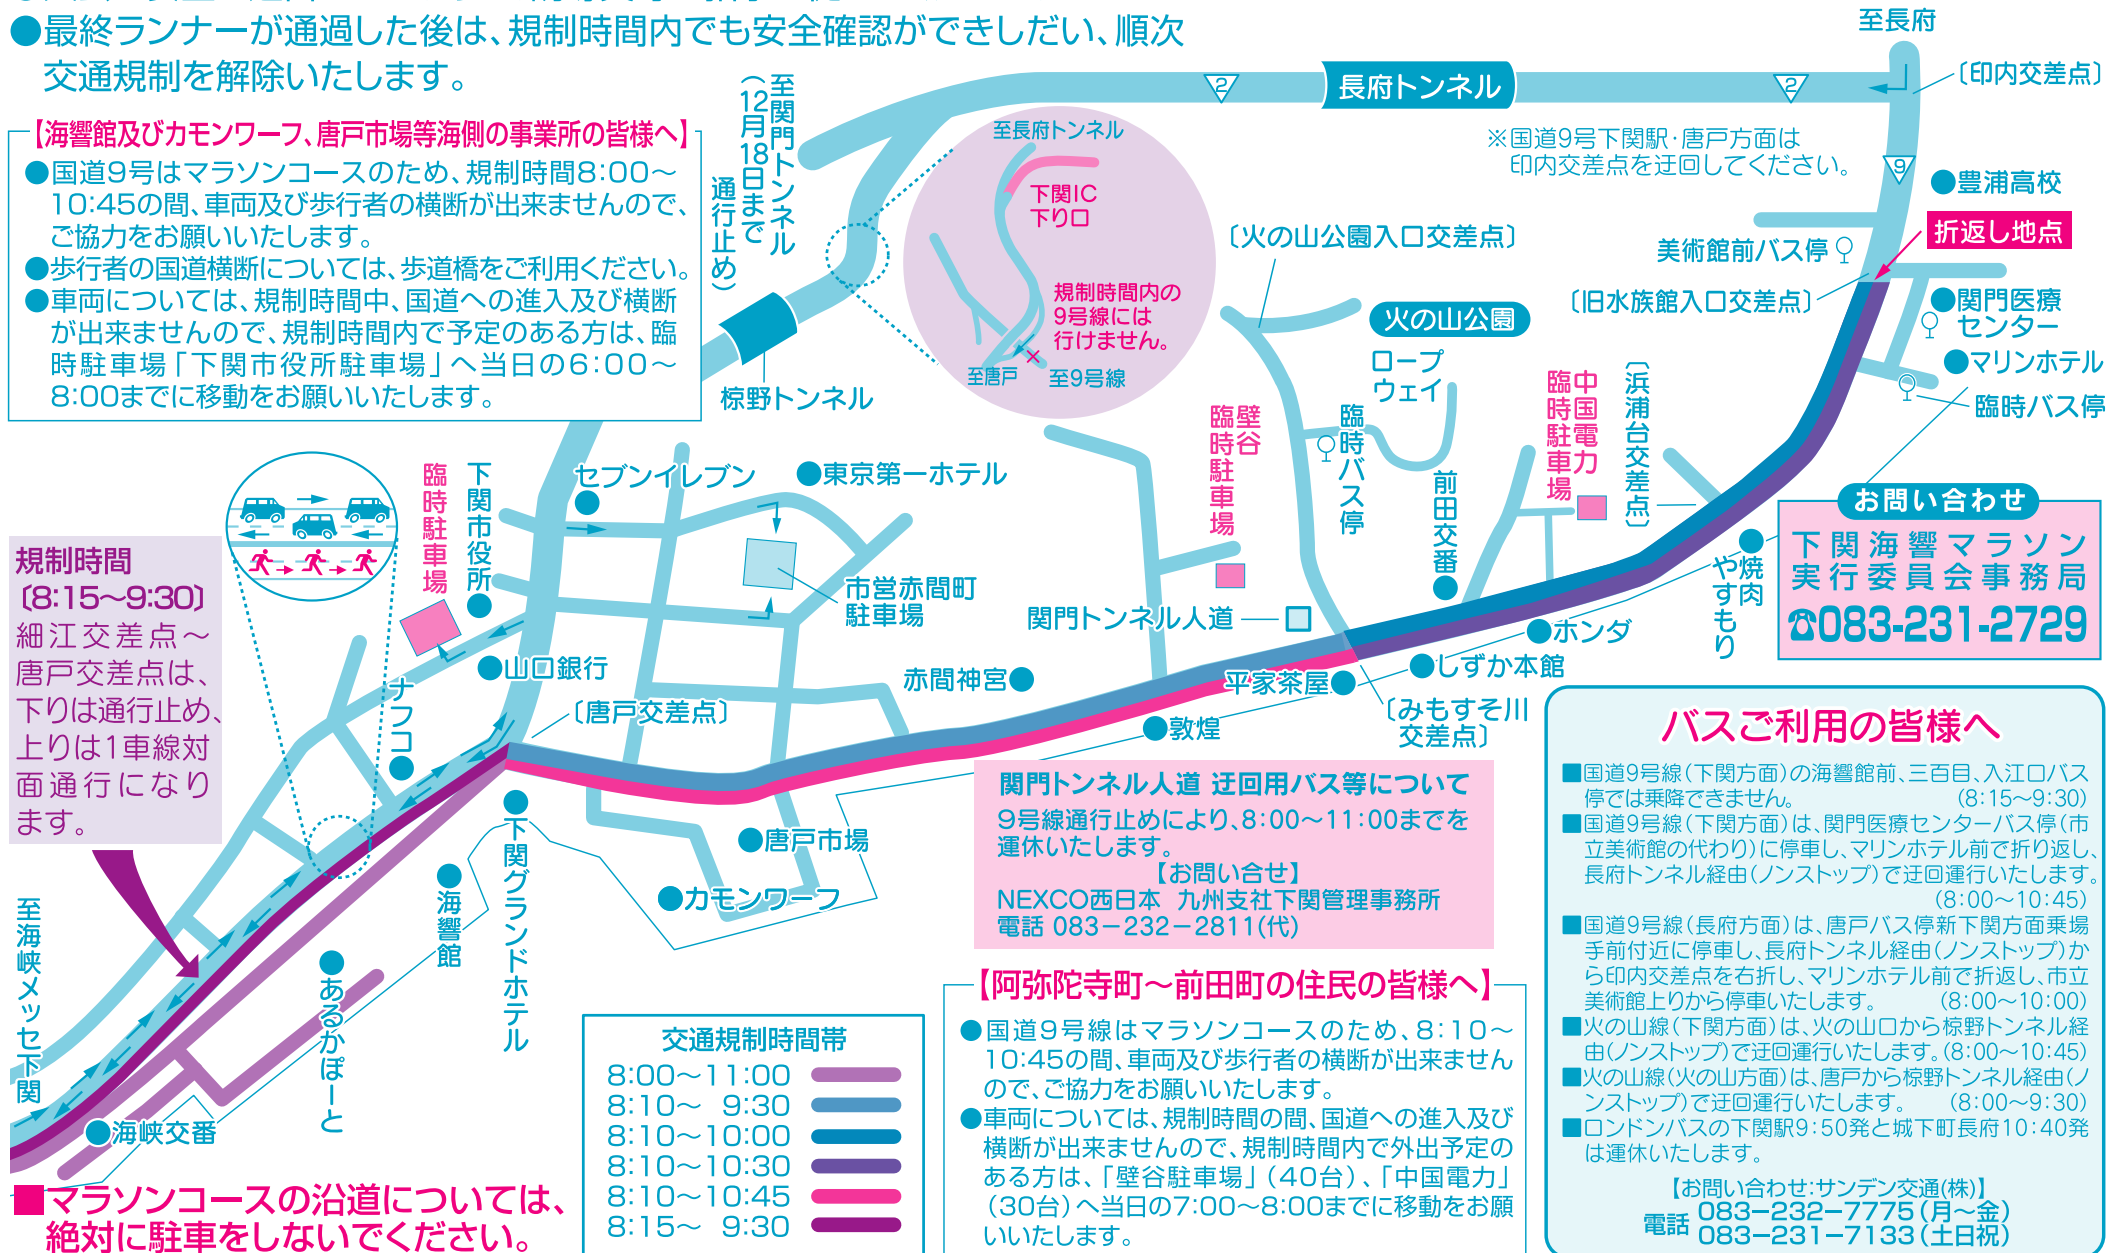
●最終ランナーが通過した後は、規制時間内でも安全確認ができしだい、順次交通規制を解除いたします。

【海響館及びカモンワーフ、唐戸市場等海側の事業所の皆様へ】
●国道9号はマラソンコースのため、規制時間8:00～10:45の間、車両及び歩行者の横断が出来ませんので、ご協力をお願いいたします。
●歩行者の国道横断については、歩道橋をご利用ください。
●車両については、規制時間中、国道への進入及び横断が出来ませんので、規制時間内で予定のある方は、臨時駐車場「下関市役所駐車場」へ当日の6:00～8:00までに移動をお願いいたします。

至関門トンネル（12月18日まで通行止め）

至長府
長府トンネル
〔印内交差点〕
※国道9号下関駅・唐戸方面は印内交差点を迂回してください。
9
●豊浦高校
折返し地点
美術館前バス停
〔旧水族館入口交差点〕
●関門医療センター
●マリンホテル
臨時バス停
〔火の山公園入口交差点〕
火の山公園
ロープウェイ
臨時バス停
前田交番
臨時駐車場 壁谷
臨時駐車場 中国電力
〔浜浦台交差点〕
至長府トンネル
下関IC 下り口
規制時間内の9号線には行けません。
至唐戸
至9号線
椋野トンネル
セブンイレブン
●東京第一ホテル
臨時駐車場
下関市役所
市営赤間町駐車場
関門トンネル人道
赤間神宮●
平家茶屋●
●敦煌
〔みもすそ川交差点〕
●しずか本館
●ホンダ
やきもり 焼肉
●山口銀行
〔唐戸交差点〕
ナフコ
下関グランドホテル
●唐戸市場
●カモンワーフ
海響館
あるかぽーと
●海峡交番
至海峡メッセ下関

規制時間
〔8:15～9:30〕
細江交差点～唐戸交差点は、下りは通行止め、上りは1車線対面通行になります。

お問い合わせ
下関海響マラソン実行委員会事務局
☎083-231-2729

関門トンネル人道 迂回用バス等について
9号線通行止めにより、8:00～11:00までを運休いたします。
【お問い合せ】
NEXCO西日本 九州支社下関管理事務所
電話 083－232－2811(代)

バスご利用の皆様へ
■国道9号線(下関方面)の海響館前、三百目、入江口バス停では乗降できません。(8:15～9:30)
■国道9号線(下関方面)は、関門医療センターバス停(市立美術館の代わり)に停車し、マリンホテル前で折り返し、長府トンネル経由(ノンストップ)で迂回運行いたします。(8:00～10:45)
■国道9号線(長府方面)は、唐戸バス停新下関方面乗場手前付近に停車し、長府トンネル経由(ノンストップ)から印内交差点を右折し、マリンホテル前で折返し、市立美術館上りから停車いたします。(8:00～10:00)
■火の山線(下関方面)は、火の山口から椋野トンネル経由(ノンストップ)で迂回運行いたします。(8:00～10:45)
■火の山線(火の山方面)は、唐戸から椋野トンネル経由(ノンストップ)で迂回運行いたします。(8:00～9:30)
■ロンドンバスの下関駅9:50発と城下町長府10:40発は運休いたします。
【お問い合わせ:サンデン交通(株)】
電話 083−232−7775(月～金)
083−231−7133(土日祝)

交通規制時間帯
8:00～11:00
8:10～ 9:30
8:10～10:00
8:10～10:30
8:10～10:45
8:15～ 9:30

【阿弥陀寺町～前田町の住民の皆様へ】
●国道9号線はマラソンコースのため、8:10～10:45の間、車両及び歩行者の横断が出来ませんので、ご協力をお願いいたします。
●車両については、規制時間の間、国道への進入及び横断が出来ませんので、規制時間内で外出予定のある方は、「壁谷駐車場」(40台)、「中国電力」(30台)へ当日の7:00～8:00までに移動をお願いいたします。

■マラソンコースの沿道については、絶対に駐車をしないでください。